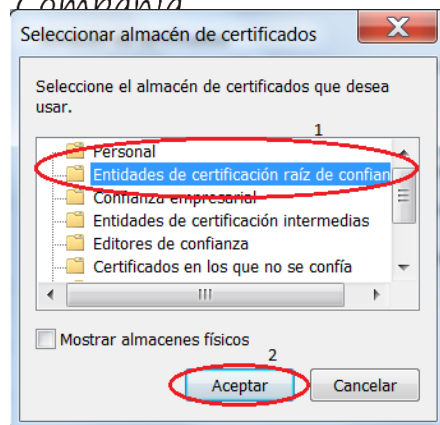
Seleccionar almacén de certificados

Seleccione el almacén de certificados que desea usar.

1

Personal
Entidades de certificación raíz de confian
Confianza empresarial
Entidades de certificación intermedias
Editores de confianza
Certificados en los que no se confía

Mostrar almacenes físicos

2

Aceptar
Cancelar